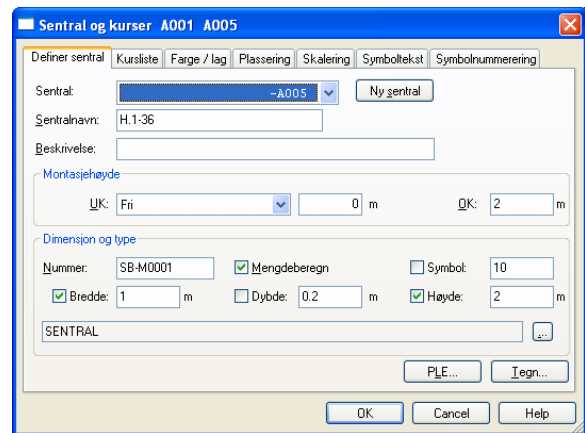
Sentral og kurser A001 A005

Definer sentral | Kursliste | Farge / lag | Plassering | Skalering | Symboltekst | Symbolnummerering

Sentral: -A005
Ny sentral

Sentralnavn: H.1-36

Beskrivelse:

Montasjehøyde

UK: Fri 0 m

OK: 2 m

Dimensjon og type

Nummer: SB-M0001

Mengdeberegn

Symbol: 10

Bredde: 1 m

Dybde: 0.2 m

Høyde: 2 m

SENTRAL

...

PLE...

Tegn...

OK

Cancel

Help